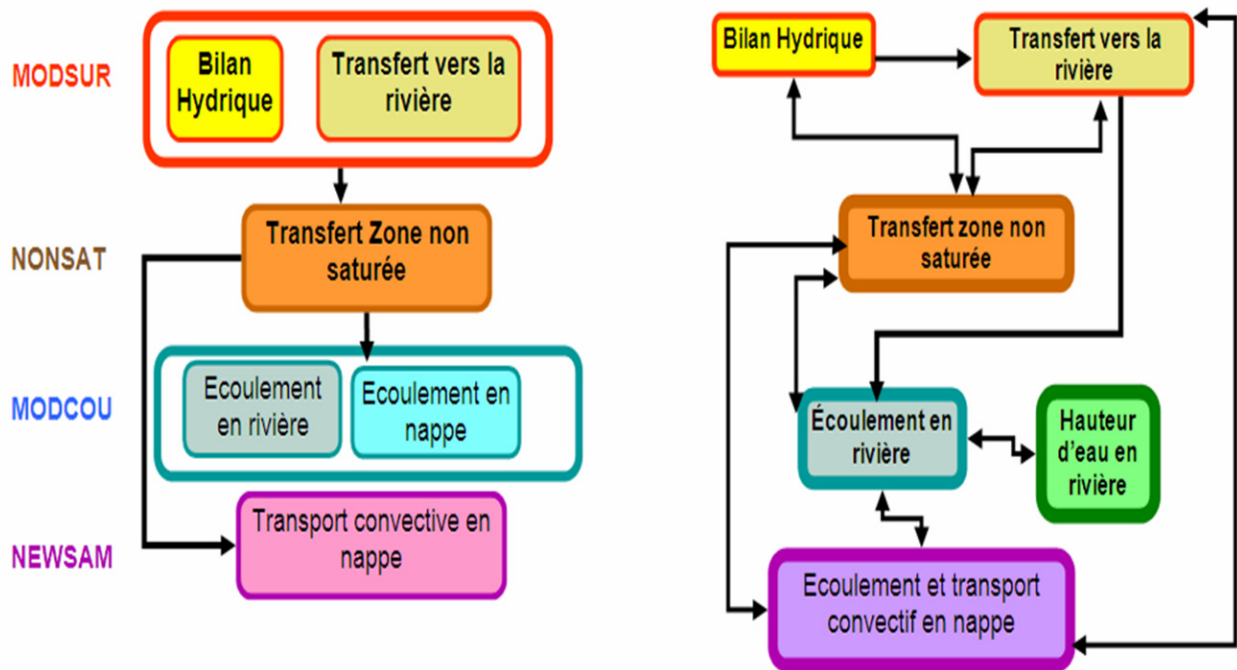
MODSUR

Bilan Hydrique

Transfert vers la rivière

NONSAT

Transfert Zone non saturée

MODCOU

Ecoulement en rivière

Ecoulement en nappe

NEWSAM

Transport convective en nappe

Bilan Hydrique

Transfert vers la rivière

Transfert zone non saturée

Écoulement en rivière

Hauteur d'eau en rivière

Ecoulement et transport convectif en nappe